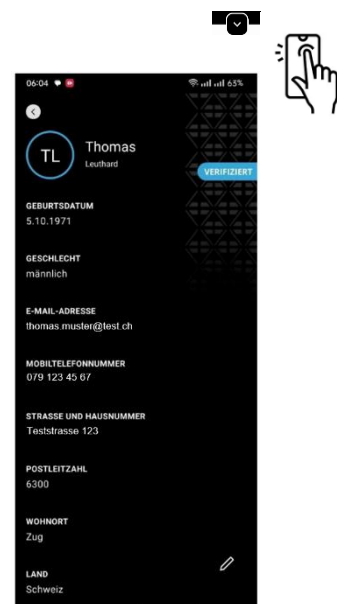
06:04

63%

TL

Thomas

Leuthard

VERIFIZIERT

GEBURTSDATUM

5.10.1971

GESCHLECHT

männlich

E-MAIL-ADRESSE

thomas.muster@test.ch

MOBILTELEFONNUMMER

079 123 45 67

STRASSE UND HAUSNUMMER

Teststrasse 123

POSTLEITZAHL

6300

WOHNORT

Zug

LAND

Schweiz